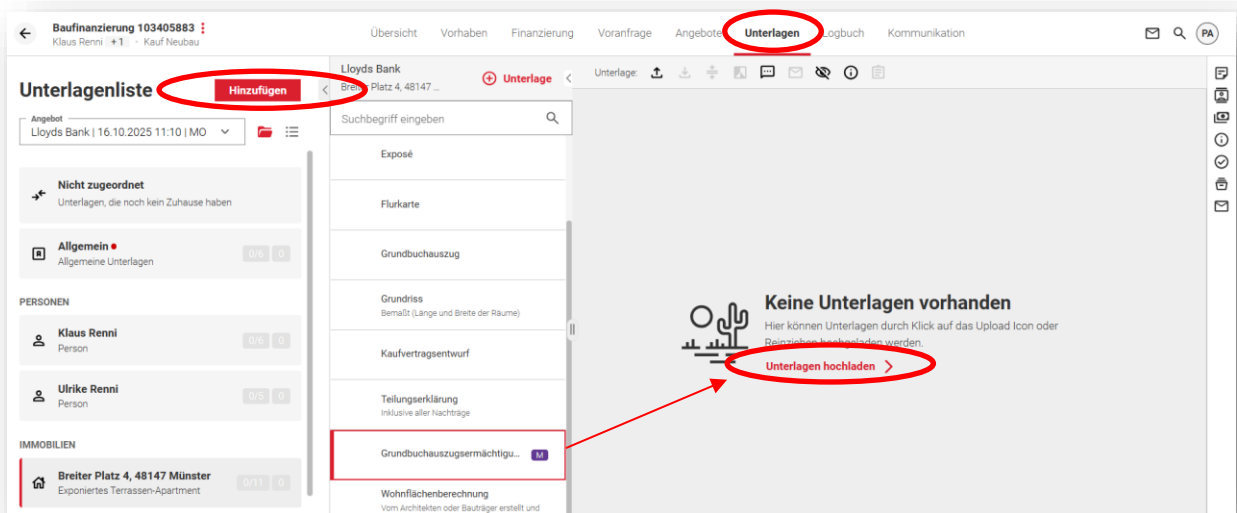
Baufinanzierung 103405883
Klaus Renni +1 · Kauf Neubau

Übersicht Vorhaben Finanzierung Voranfrage Angebote Unterlagen Logbuch Kommunikation

PA

Unterlagenliste
Hinzufügen

Angebot
Lloyds Bank | 16.10.2025 11:10 | MO

Nicht zugeordnet
Unterlagen, die noch kein Zuhause haben

Allgemein
Allgemeine Unterlagen
0/6 0

PERSONEN

Klaus Renni
Person
0/6 0

Ulrike Renni
Person
0/5 0

IMMOBILIEN

Breiter Platz 4, 48147 Münster
Exponiertes Terrassen-Apartment
0/11 0

Lloyds Bank
Breiter Platz 4, 48147 ...
Unterlage

Suchbegriff eingeben

Exposé

Flurkarte

Grundbuchauszug

Grundriss
Bemaßt (Länge und Breite der Räume)

Kaufvertragsentwurf

Teilungserklärung
Inklusive aller Nachträge

Grundbuchauszugsermächtigu...
M

Wohnflächenberechnung
Vom Architekten oder Bauträger erstellt und

Unterlage:

Keine Unterlagen vorhanden
Hier können Unterlagen durch Klick auf das Upload Icon oder Reinziehen hochgeladen werden.

Unterlagen hochladen